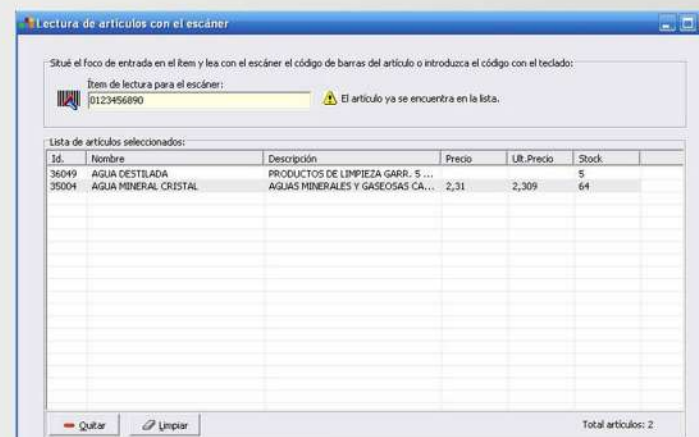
Lectura de artículos con el escáner

Situé el foco de entrada en el ítem y lea con el escáner el código de barras del artículo o introduzca el código con el teclado:

Ítem de lectura para el escáner:

0123456890

El artículo ya se encuentra en la lista.

Lista de artículos seleccionados:

| Id. | Nombre | Descripción | Precio | Ult.Precio | Stock |
|---|---|---|---|---|---|
| 36049 | AGUA DESTILADA | PRODUCTOS DE LIMPIEZA GARR. 5 ... | | | 5 |
| 35004 | AGUA MINERAL CRISTAL | AGUAS MINERALES Y GASEOSAS CA... | 2,31 | 2,309 | 64 |

Quitar

Limpiar

Total artículos: 2